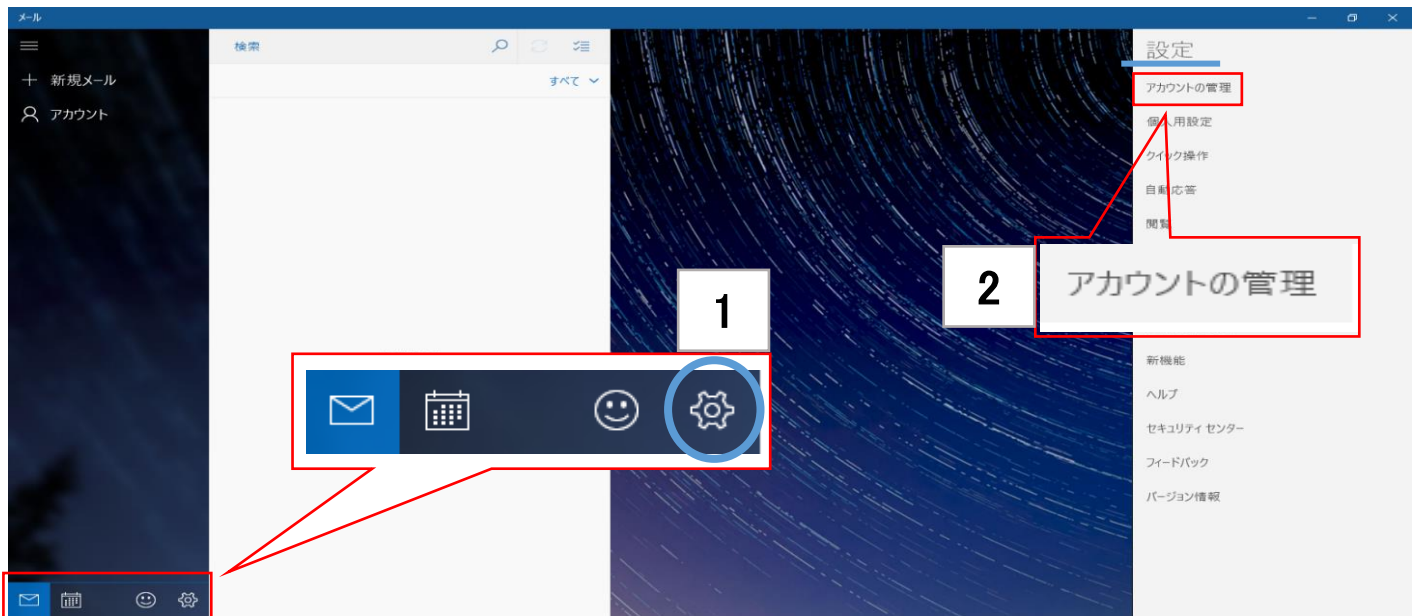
メール

新規メール

アカウント

検索

すべて

1

2

アカウントの管理

設定

アカウントの管理

個人用設定

クイック操作

自動応答

閲覧

新機能

ヘルプ

セキュリティ センター

フィードバック

バージョン情報